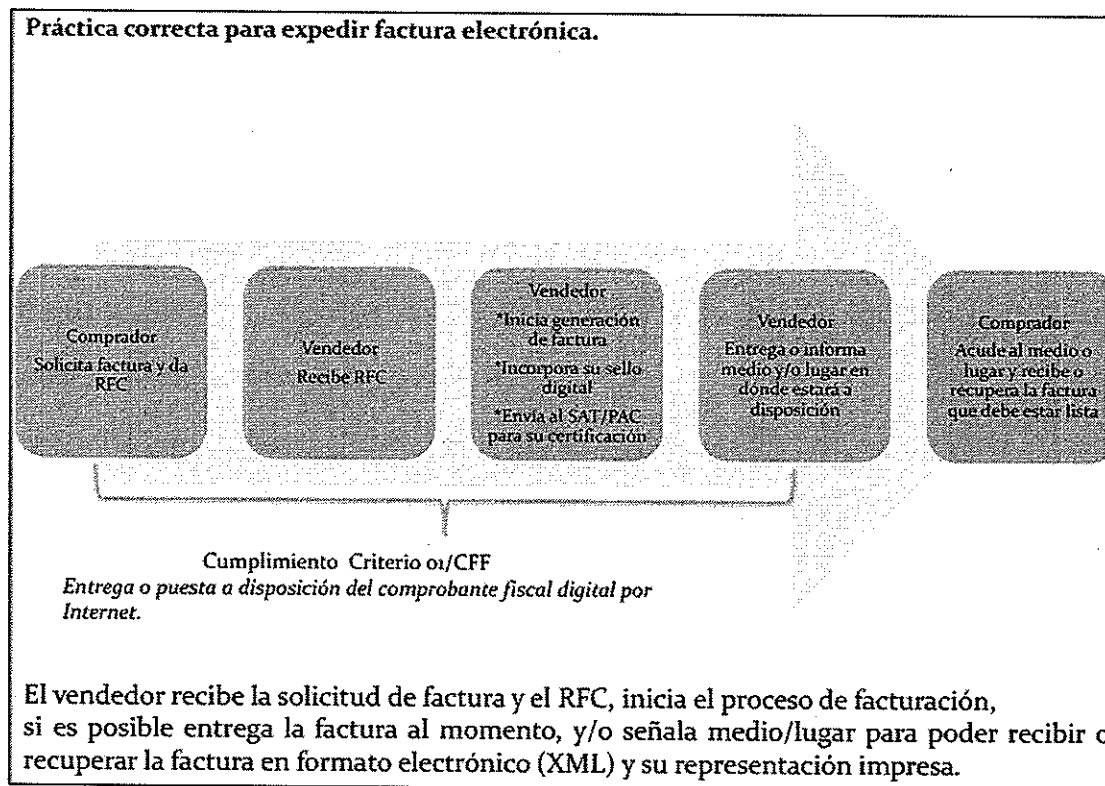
Práctica correcta para expedir factura electrónica.

Comprador
Solicita factura y da RFC

Vendedor
Recibe RFC

Vendedor
*Inicia generación de factura
*Incorpora su sello digital
*Envía al SAT/PAC para su certificación

Vendedor
Entrega o informa medio y/o lugar en dónde estará a disposición

Comprador
Acude al medio o lugar y recibe o recupera la factura que debe estar lista

Cumplimiento Criterio 01/CFF
*Entrega o puesta a disposición del comprobante fiscal digital por Internet.*

El vendedor recibe la solicitud de factura y el RFC, inicia el proceso de facturación, si es posible entrega la factura al momento, y/o señala medio/lugar para poder recibir o recuperar la factura en formato electrónico (XML) y su representación impresa.